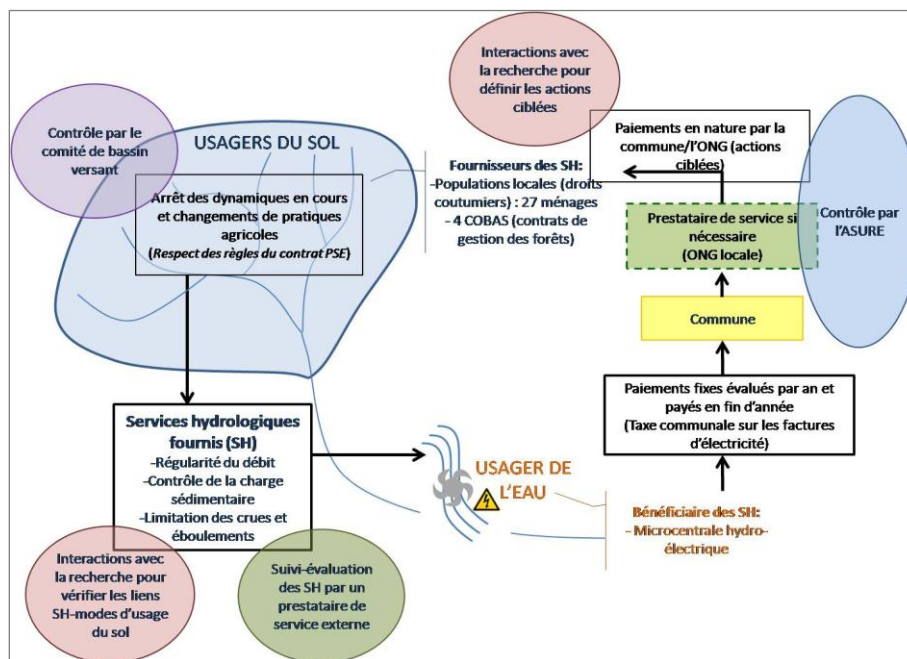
Interactions avec la recherche pour définir les actions ciblées

Contrôle par le comité de bassin versant

USAGERS DU SOL

Arrêt des dynamiques en cours et changements de pratiques agricoles
(Respect des règles du contrat PSE)

Fournisseurs des SH:
-Populations locales (droits coutumiers) : 27 ménages
- 4 COBAS (contrats de gestion des forêts)

Paiements en nature par la commune/l'ONG (actions ciblées)

Prestataire de service si nécessaire
(ONG locale)

Contrôle par l'ASURE

Commune

Paiements fixes évalués par an et payés en fin d'année
(Taxe communale sur les factures d'électricité)

Services hydrologiques fournis (SH)
-Régularité du débit
-Contrôle de la charge sédimentaire
-Limitation des crues et éboulements

USAGER DE L'EAU

Bénéficiaire des SH:
- Microcentrale hydro-électrique

Interactions avec la recherche pour vérifier les liens SH-modes d'usage du sol

Suivi-évaluation des SH par un prestataire de service externe